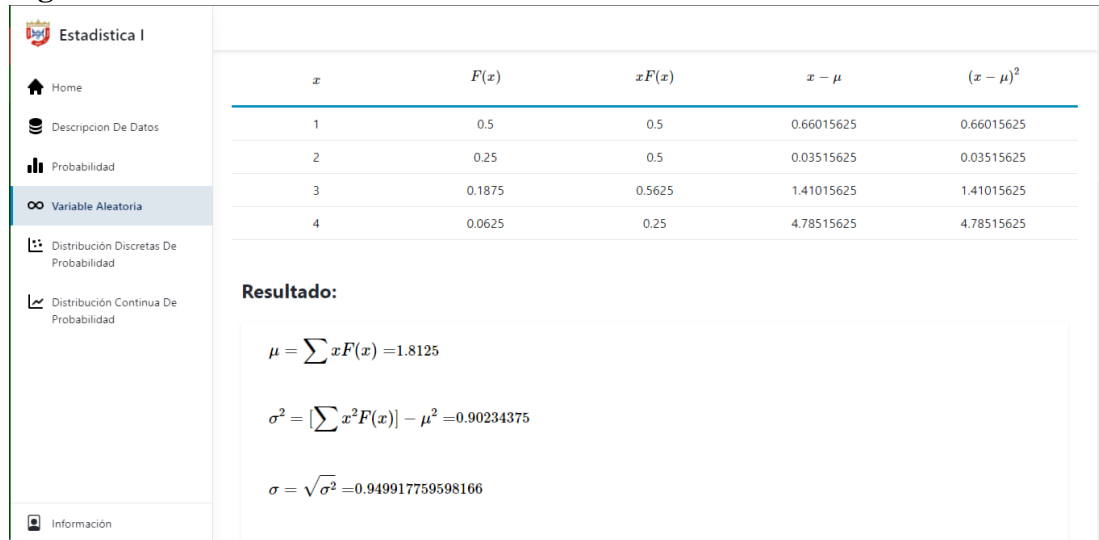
Estadistica I

Home

Descripcion De Datos

Probabilidad

Variable Aleatoria

Distribución Discretas De Probabilidad

Distribución Continua De Probabilidad

Información

| $x$ | $F(x)$ | $xF(x)$ | $x-\mu$ | $(x-\mu)^2$ |
|---|---|---|---|---|
| 1 | 0.5 | 0.5 | 0.66015625 | 0.66015625 |
| 2 | 0.25 | 0.5 | 0.03515625 | 0.03515625 |
| 3 | 0.1875 | 0.5625 | 1.41015625 | 1.41015625 |
| 4 | 0.0625 | 0.25 | 4.78515625 | 4.78515625 |

Resultado:

$\mu = \sum xF(x) = 1.8125$

$\sigma^2 = [\sum x^2F(x)] - \mu^2 = 0.90234375$

$\sigma = \sqrt{\sigma^2} = 0.949917759598166$